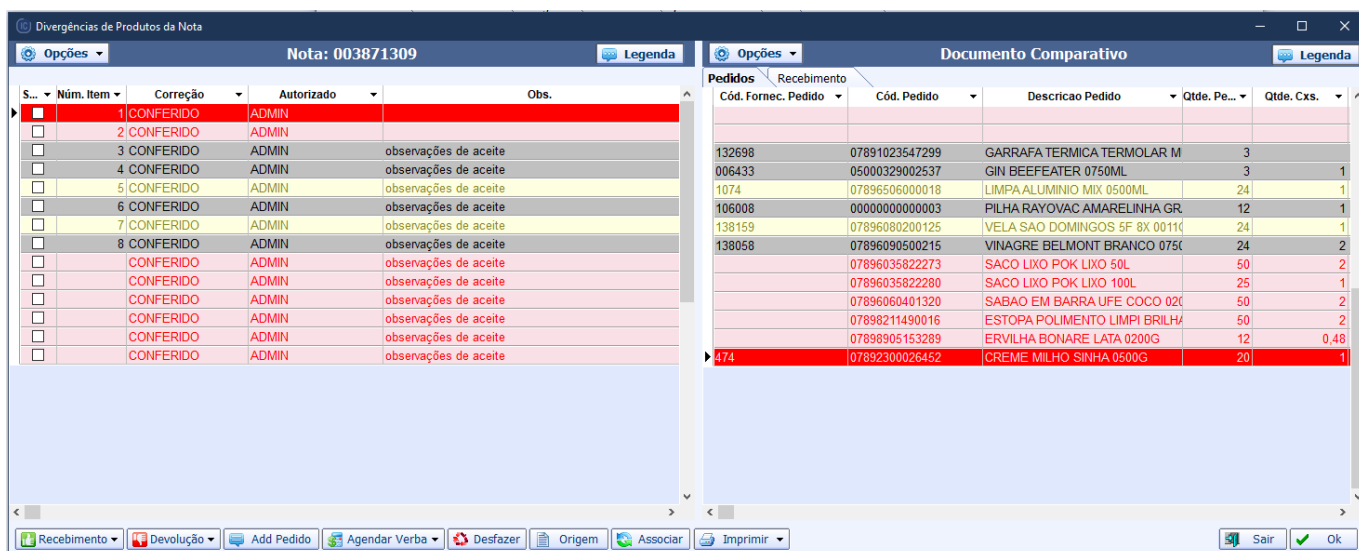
Divergências de Produtos da Nota

Opções | Nota: 003871309 | Legenda

| S... | Núm. Item | Correção | Autorizado | Obs. |
|---|---|---|---|---|
| | 1 | CONFERIDO | ADMIN | |
| | 2 | CONFERIDO | ADMIN | |
| | 3 | CONFERIDO | ADMIN | observações de aceite |
| | 4 | CONFERIDO | ADMIN | observações de aceite |
| | 5 | CONFERIDO | ADMIN | observações de aceite |
| | 6 | CONFERIDO | ADMIN | observações de aceite |
| | 7 | CONFERIDO | ADMIN | observações de aceite |
| | 8 | CONFERIDO | ADMIN | observações de aceite |
| | | CONFERIDO | ADMIN | observações de aceite |
| | | CONFERIDO | ADMIN | observações de aceite |
| | | CONFERIDO | ADMIN | observações de aceite |
| | | CONFERIDO | ADMIN | observações de aceite |
| | | CONFERIDO | ADMIN | observações de aceite |
| | | CONFERIDO | ADMIN | observações de aceite |

Opções | Documento Comparativo | Legenda

Pedidos | Recebimento

| Cód. Fornec. Pedido | Cód. Pedido | Descricao Pedido | Qtde. Pe... | Qtde. Cxs. |
|---|---|---|---|---|
| | | | | |
| | | | | |
| 132698 | 07891023547299 | GARRAFA TERMICA TERMOLAR M | 3 | |
| 006433 | 05000329002537 | GIN BEEFEATER 0750ML | 3 | 1 |
| 1074 | 07896506000018 | LIMPA ALUMINIO MIX 0500ML | 24 | 1 |
| 106008 | 00000000000003 | PILHA RAYOVAC AMARELINHA GR | 12 | 1 |
| 138159 | 07896080200125 | VELA SAO DOMINGOS 5F 8X 0011 | 24 | 1 |
| 138058 | 07896090500215 | VINAGRE BELMONT BRANCO 075 | 24 | 2 |
| | 07896035822273 | SACO LIXO POK LIXO 50L | 50 | 2 |
| | 07896035822280 | SACO LIXO POK LIXO 100L | 25 | 1 |
| | 07896060401320 | SABAO EM BARRA UFE COCO 02 | 50 | 2 |
| | 07898211490016 | ESTOPA POLIMENTO LIMPI BRILH | 50 | 2 |
| | 07898905153289 | ERVILHA BONARE LATA 0200G | 12 | 0,48 |
| 474 | 07892300026452 | CREME MILHO SINHA 0500G | 20 | 1 |

Recebimento | Devolução | Add Pedido | Agendar Verba | Desfazer | Origem | Associar | Imprimir | Sair | Ok